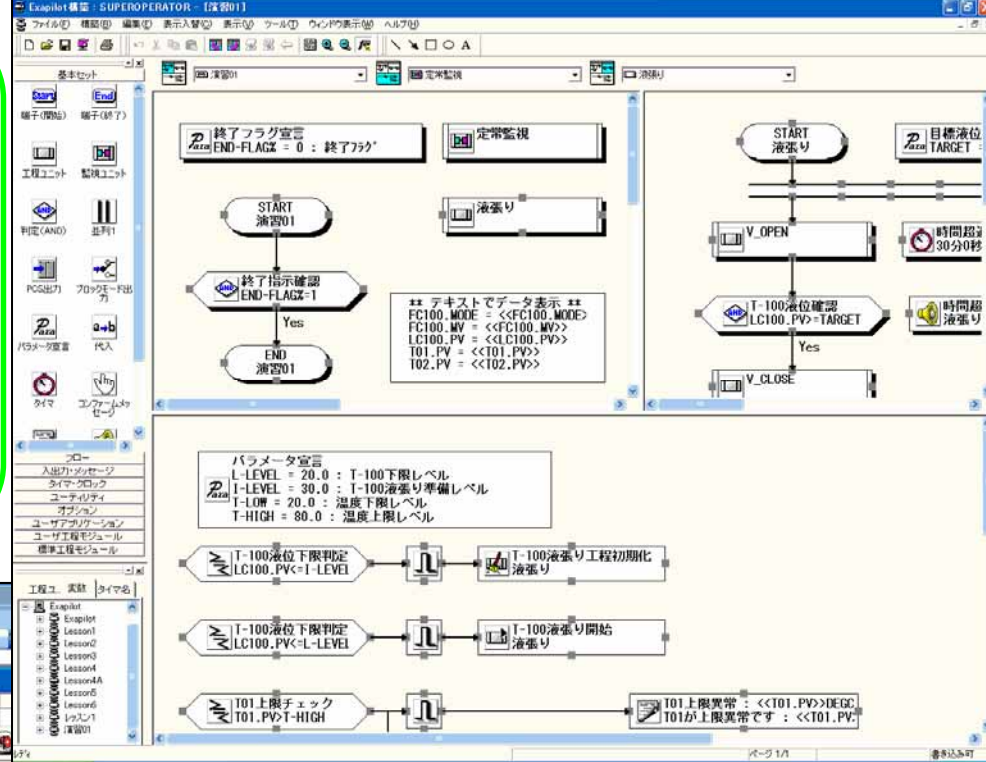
Exapilot 構築 : SUPEROPERATOR - [演習01]

ファイル(F) 構成(B) 編集(E) 表示入替(X) 表示(V) ツール(T) ウィンドウ表示(W) ヘルプ(H)

基本セット

端子(開始) 端子(終了)

工程ユニット 監視ユニット

判定(AND) 並列1

PCG出力 ブロックモード出力

パラメータ宣言 代入

タイマ コンファームメッセージ

フロー
入出力・メッセージ
タイマ・クロック
ユーティリティ
オプション
ユーザアプリケーション
ユーザ工程モジュール
標準工程モジュール

工程ユ.. 変数 タイマ名

Exapilot
Exapilot
Lesson1
Lesson2
Lesson3
Lesson4
Lesson4A
Lesson5
Lesson6
レッスン1
演習01

演習01

定常監視

液張り

終了フラグ宣言
END-FLAG% = 0 : 終了フラグ

定常監視

START
演習01

液張り

終了指示確認
END-FLAG%=1

Yes

END
演習01

** テキストでデータ表示 **
FC100.MODE = <<FC100.MODE>
FC100.MV = <<FC100.MV>>
LC100.PV = <<LC100.PV>>
T01.PV = <<T01.PV>>
T02.PV = <<T02.PV>>

START
液張り

目標液位
TARGET =

V_OPEN

時間超過
30分0秒

T-100液位確認
LC100.PV>=TARGET

時間超
液張り

Yes

V_CLOSE

パラメータ宣言
L-LEVEL = 20.0 : T-100下限レベル
I-LEVEL = 30.0 : T-100液張り準備レベル
T-LOW = 20.0 : 温度下限レベル
T-HIGH = 80.0 : 温度上限レベル

T-100液位下限判定
LC100.PV<=I-LEVEL

T-100液張り工程初期化
液張り

T-100液位下限判定
LC100.PV<=L-LEVEL

T-100液張り開始
液張り

T01上限チェック
T01.PV>T-HIGH

T01上限異常 : <<T01.PV>>DEGC
T01が上限異常です : <<T01.PV:

レディ

ページ 1/1

書き込み可